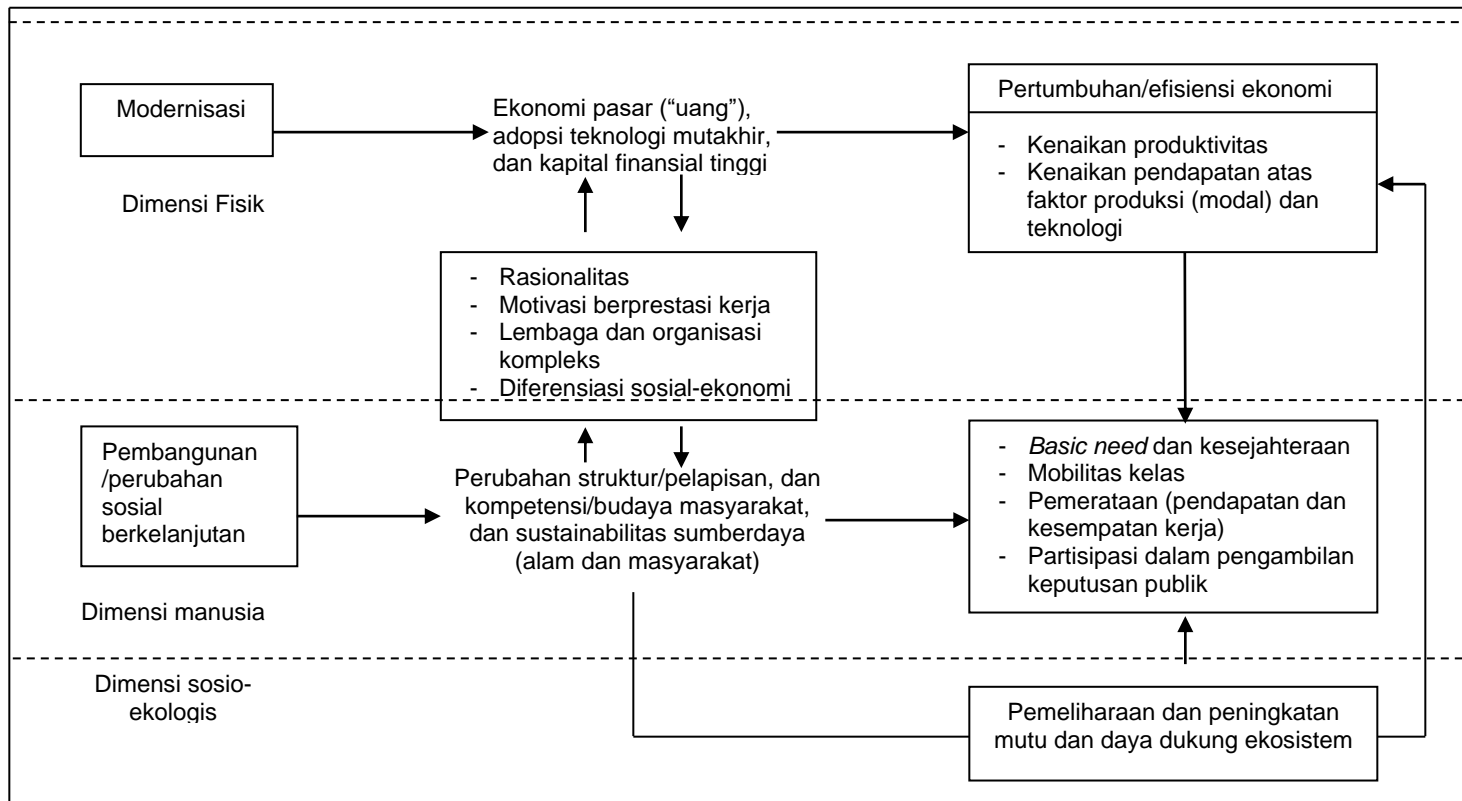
Modernisasi

Ekonomi pasar (“uang”), adopsi teknologi mutakhir, dan kapital finansial tinggi

Pertumbuhan/efisiensi ekonomi

- Kenaikan produktivitas
- Kenaikan pendapatan atas faktor produksi (modal) dan teknologi

Dimensi Fisik

- Rasionalitas
- Motivasi berprestasi kerja
- Lembaga dan organisasi kompleks
- Diferensiasi sosial-ekonomi

Pembangunan /perubahan sosial berkelanjutan

Perubahan struktur/pelapisan, dan kompetensi/budaya masyarakat, dan sustainabilitas sumberdaya (alam dan masyarakat)

- *Basic need* dan kesejahteraan
- Mobilitas kelas
- Pemerataan (pendapatan dan kesempatan kerja)
- Partisipasi dalam pengambilan keputusan publik

Dimensi manusia

Dimensi sosio-ekologis

Pemeliharaan dan peningkatan mutu dan daya dukung ekosistem